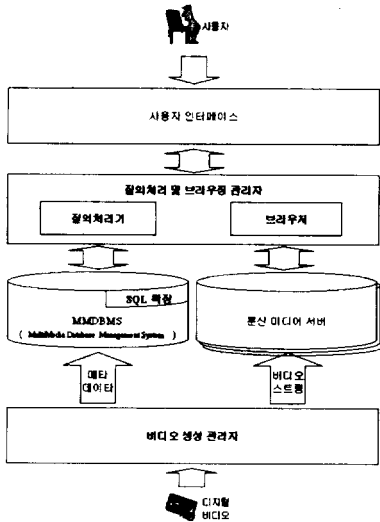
사용자

사용자 인터페이스

질의처리 및 브라우징 관리자

질의처리기

브라우저

SQL 확장

MMDBMS

( Multimedia Database Management System )

분산 미디어 서버

메타 데이타

비디오 스트림

비디오 생성 관리자

디지털 비디오